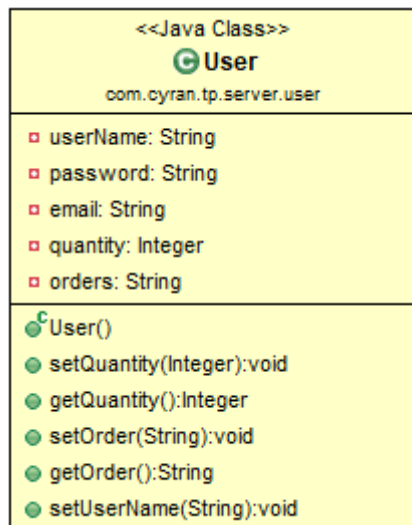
<<Java Class>>
User
com.cyran.tp.server.user

userName: String
password: String
email: String
quantity: Integer
orders: String

User()
setQuantity(Integer):void
getQuantity():Integer
setOrder(String):void
getOrder():String
setUserName(String):void